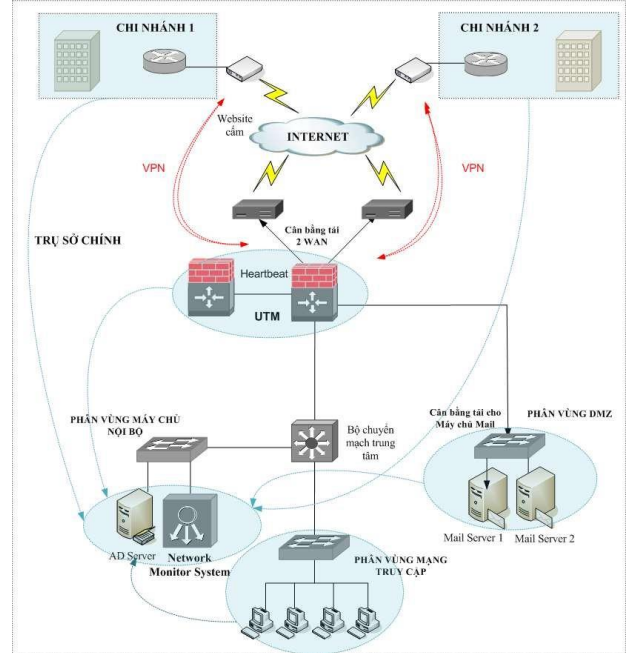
CHI NHÁNH 1

CHI NHÁNH 2

Website cấm

INTERNET

VPN

VPN

Cân bằng tải 2 WAN

TRỤ SỞ CHÍNH

Heartbeat

UTM

PHÂN VÙNG MÁY CHỦ NỘI BỘ

Bộ chuyển mạch trung tâm

Cân bằng tải cho Máy chủ Mail

PHÂN VÙNG DMZ

AD Server

Network Monitor System

Mail Server 1

Mail Server 2

PHÂN VÙNG MẠNG TRUY CẬP